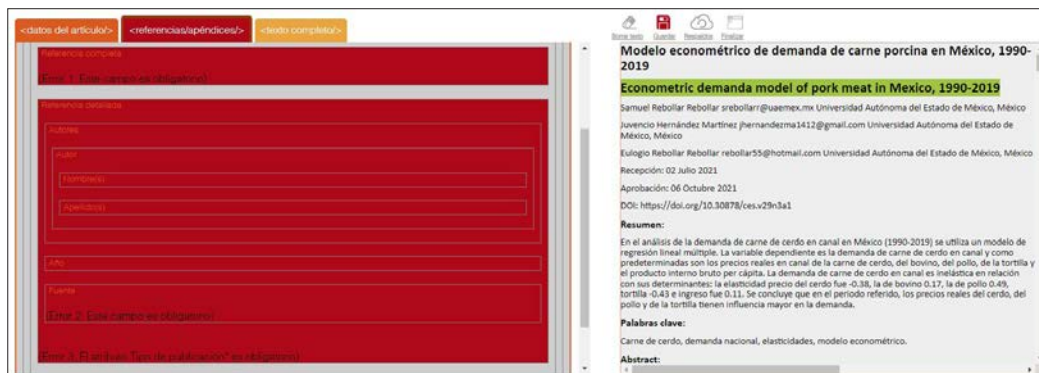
<datos del artículo/> <referencias/apéndices/> <texto completo/>

Referencia completa

(Error 1: Este campo es obligatorio)

Referencia detallada

Autores

Autor

Nombre(s)

Apellido(s)

Año

Fuente

(Error 2: Este campo es obligatorio)

(Error 3: El atributo Tipo de publicación" es obligatorio)

Borrar texto Guardar Respaldos Finalizar

Modelo econométrico de demanda de carne porcina en México, 1990-2019

Econometric demanda model of pork meat in Mexico, 1990-2019

Samuel Rebollar Rebollar srebollarr@uaemex.mx Universidad Autónoma del Estado de México, México

Juvencio Hernández Martínez jhernandezma1412@gmail.com Universidad Autónoma del Estado de México, México

Eulogio Rebollar Rebollar rebollar55@hotmail.com Universidad Autónoma del Estado de México, México

Recepción: 02 Julio 2021

Aprobación: 06 Octubre 2021

DOI: https://doi.org/10.30878/ces.v29n3a1

Resumen:

En el análisis de la demanda de carne de cerdo en canal en México (1990-2019) se utiliza un modelo de regresión lineal múltiple. La variable dependiente es la demanda de carne de cerdo en canal y como predeterminadas son los precios reales en canal de la carne de cerdo, del bovino, del pollo, de la tortilla y el producto interno bruto per cápita. La demanda de carne de cerdo en canal es inelástica en relación con sus determinantes: la elasticidad precio del cerdo fue -0.38, la de bovino 0.17, la de pollo 0.49, tortilla -0.43 e ingreso fue 0.11. Se concluye que en el periodo referido, los precios reales del cerdo, del pollo y de la tortilla tienen influencia mayor en la demanda.

Palabras clave:

Carne de cerdo, demanda nacional, elasticidades, modelo econométrico.

Abstract: